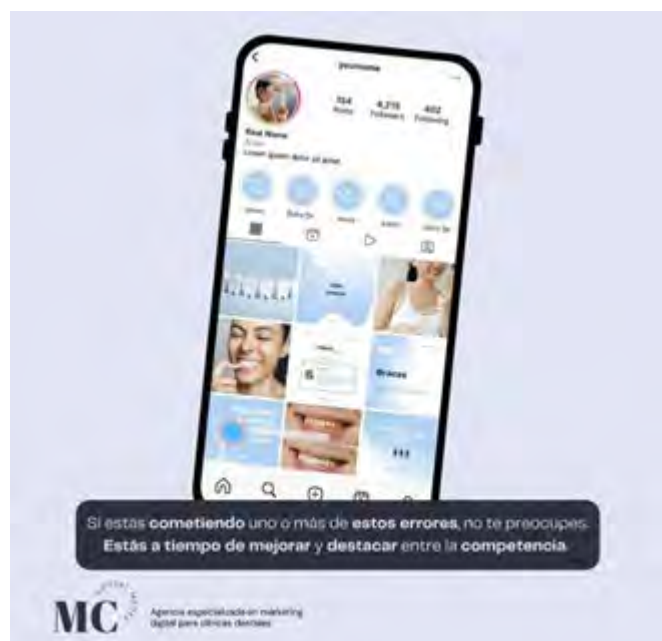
yourname

164 Posts

4,715 Followers

402 Following

Real Name

Lorem ipsum dolor sit amet

Braces

Si estas cometiendo uno o más de estos errores, no te preocupes. Estás a tiempo de mejorar y destacar entre la competencia.

MC

Agencia especializada en marketing digital para clínicas dentales